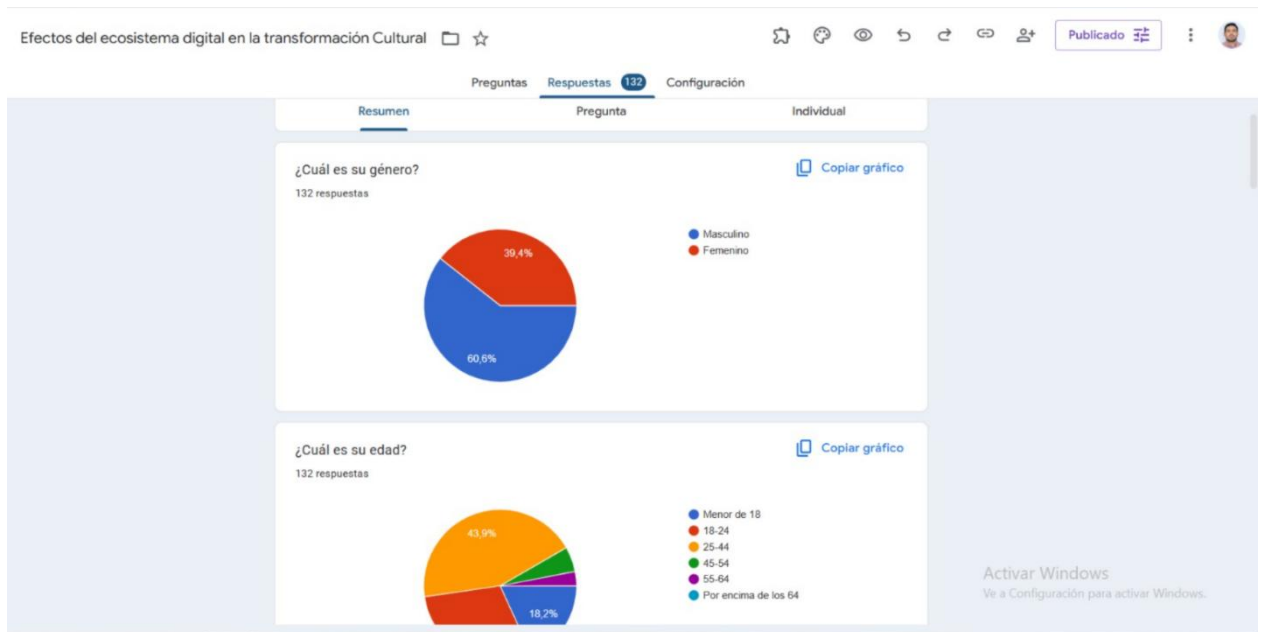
Efectos del ecosistema digital en la transformación Cultural

Publicado

Preguntas Respuestas 132 Configuración

Resumen Pregunta Individual

¿Cuál es su género?
132 respuestas

Copiar gráfico

39,4%
60,6%

Masculino
Femenino

¿Cuál es su edad?
132 respuestas

Copiar gráfico

43,9%
18,2%

Menor de 18
18-24
25-44
45-54
55-64
Por encima de los 64

Activar Windows
Ve a Configuración para activar Windows.